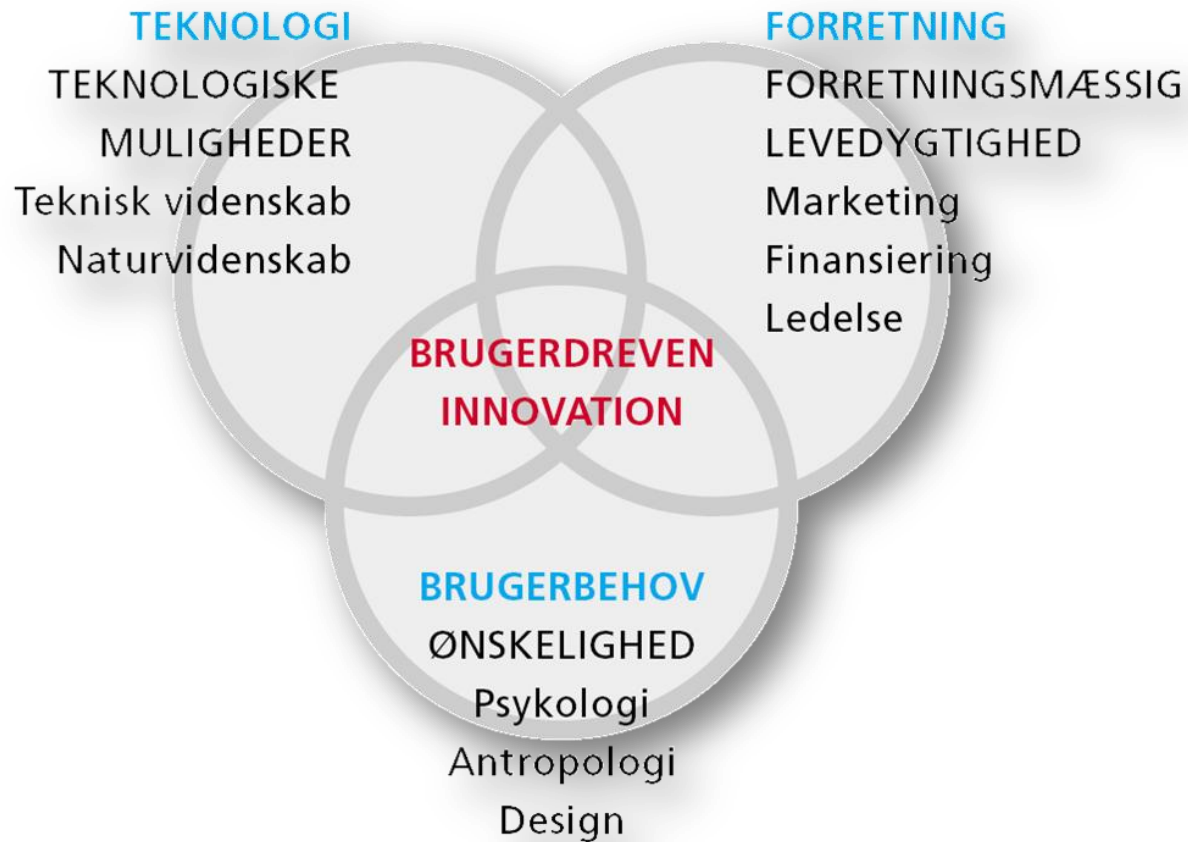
TEKNOLOGI
TEKNOLOGISKE MULIGHEDER
Teknisk videnskab
Naturvidenskab

FORRETNING
FORRETNINGSMÆSSIG LEVEDYGTIGHED
Marketing
Finansiering
Ledelse

BRUGERDREVEN INNOVATION

BRUGERBEHOV
ØNSKELIGHED
Psykologi
Antropologi
Design